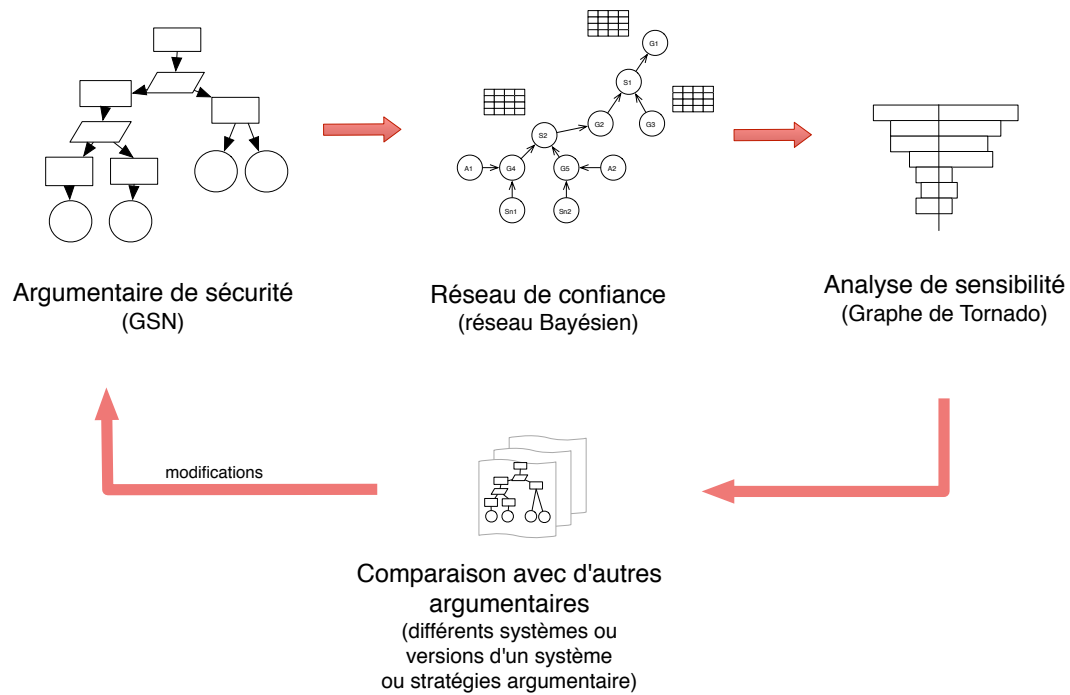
G1

S1

G2

G3

S2

A1

G4

G5

A2

Sn1

Sn2

Argumentaire de sécurité
(GSN)

Réseau de confiance
(réseau Bayésien)

Analyse de sensibilité
(Graphe de Tornado)

modifications

Comparaison avec d'autres argumentaires
(différents systèmes ou versions d'un système ou stratégies argumentaire)